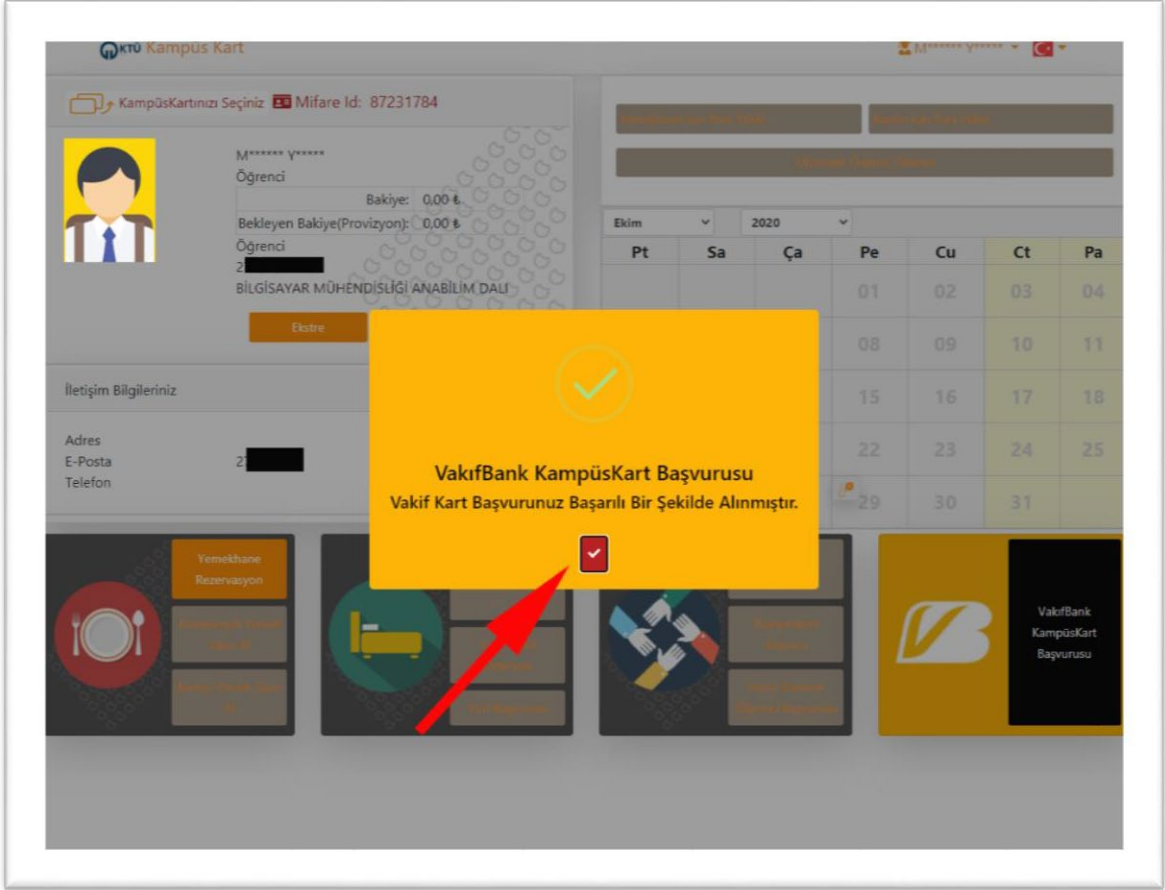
KTÜ Kampüs Kart

M****** Y*****

KampüsKartınızı Seçiniz Mifare Id: 87231784

M****** Y*****
Öğrenci
Bakiye: 0,00 ₺
Bekleyen Bakiye(Provizyon): 0,00 ₺
Öğrenci
2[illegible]
BİLGİSAYAR MÜHENDİSLİĞİ ANABİLİM DALI

Ekstre

İletişim Bilgileriniz

Adres
E-Posta 2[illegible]
Telefon

Ekim 2020

| Pt | Sa | Ça | Pe | Cu | Ct | Pa |
|---|---|---|---|---|---|---|
| | | | 01 | 02 | 03 | 04 |
| | | | 08 | 09 | 10 | 11 |
| | | | 15 | 16 | 17 | 18 |
| | | | 22 | 23 | 24 | 25 |
| | | | 29 | 30 | 31 | |

VakıfBank KampüsKart Başvurusu
Vakif Kart Başvurunuz Başarılı Bir Şekilde Alınmıştır.

Yemekhane Rezervasyon

VakıfBank KampüsKart Başvurusu